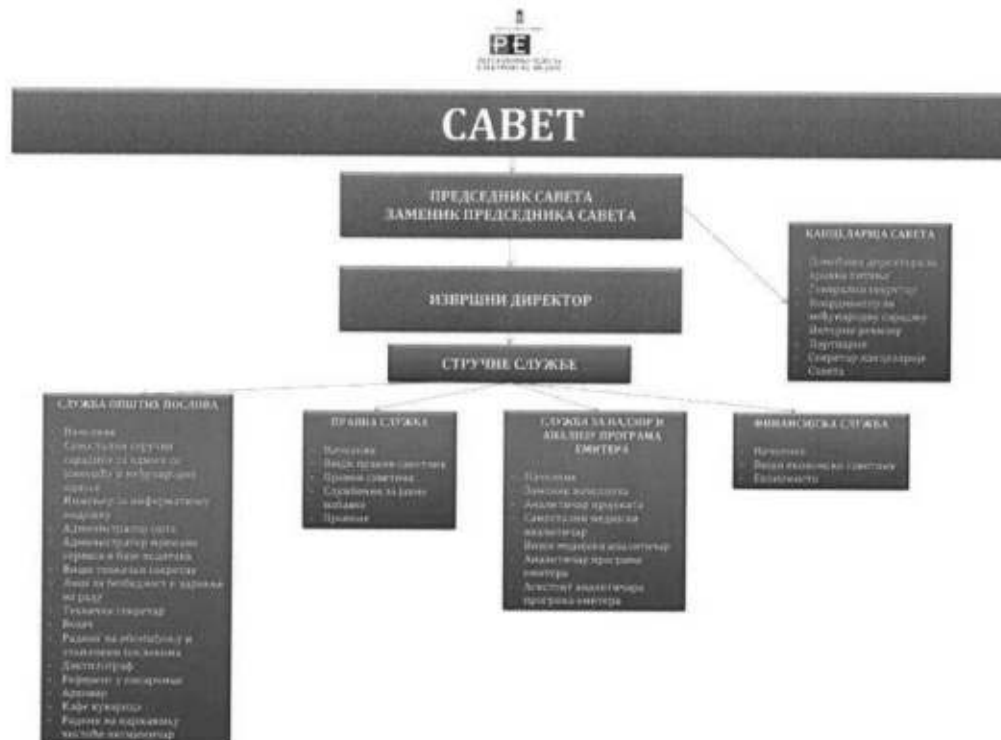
РЕ

САВЕТ

ПРЕДСЕДНИК САВЕТА
ЗАМЕНИК ПРЕДСЕДНИКА САВЕТА

ИЗВРШНИ ДИРЕКТОР

СТРУЧНЕ СЛУЖБЕ

КАНЦЕЛАРИЈА САВЕТА
- Помоћник директора за правна питања
- Генерални секретар
- Координатор за међународну сарадњу
- Интерни ревизор
- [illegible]
- Секретар канцеларије Савета

СЛУЖБА ОПШТИХ ПОСЛОВА
- Начелник
- Самостални стручни сарадник за односе са јавношћу и међународну сарадњу
- Инжењер за информатичку подршку
- Администратор сајта
- Администратор мрежних сервиса и базе података
- Виши технички секретар
- Лице за безбедност и здравље на раду
- Технички секретар
- Возач
- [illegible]
- Дактилограф
- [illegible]
- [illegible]
- Кафе куварица
- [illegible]
- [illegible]

ПРАВНА СЛУЖБА
- Начелник
- Виши правни саветник
- Правни саветник
- Службеник за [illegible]
- Правник

СЛУЖБА ЗА НАДЗОР И АНАЛИЗУ ПРОГРАМА ЕМИТЕРА
- Начелник
- Заменик начелника
- Аналитичар програма
- Самостални медијски аналитичар
- Виши медијски аналитичар
- Аналитичар програма емитера
- Асистент аналитичара програма емитера

ФИНАНСИЈСКА СЛУЖБА
- Начелник
- Виши економски саветник
- Благајник